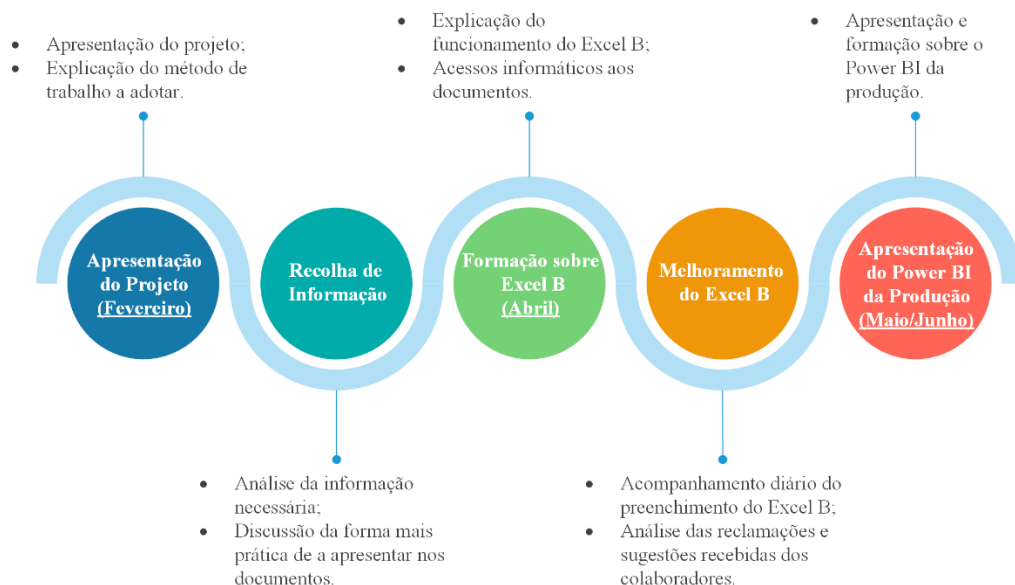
• Apresentação do projeto;
• Explicação do método de trabalho a adotar.

Apresentação do Projeto (Fevereiro)

Recolha de Informação

• Análise da informação necessária;
• Discussão da forma mais prática de a apresentar nos documentos.

• Explicação do funcionamento do Excel B;
• Acessos informáticos aos documentos.

Formação sobre Excel B (Abril)

Melhoramento do Excel B

• Acompanhamento diário do preenchimento do Excel B;
• Análise das reclamações e sugestões recebidas dos colaboradores.

• Apresentação e formação sobre o Power BI da produção.

Apresentação do Power BI da Produção (Maio/Junho)